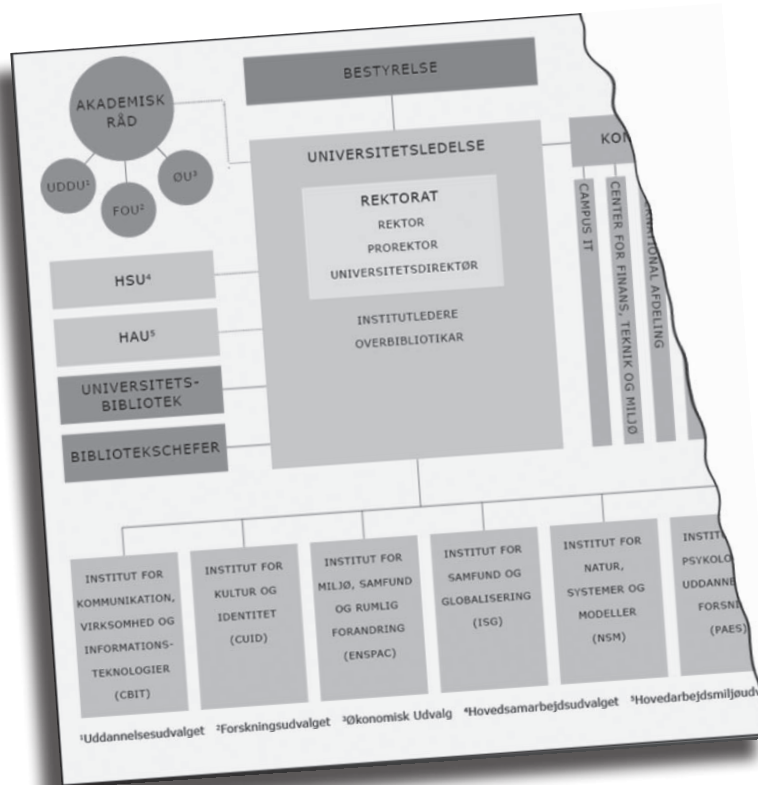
AKADEMISK RÅD

UDDU¹

FOU²

ØU³

BESTYRELSE

UNIVERSITETSLEDELSE

REKTORAT

REKTOR

PROREKTOR

UNIVERSITETSDIREKTØR

INSTITUTLEDERE

OVERBIBLIOTIKAR

KO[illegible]

CAMPUS IT

CENTER FOR FINANS, TEKNIK OG MILJØ

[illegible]TIONAL AFDELING

HSU⁴

HAU⁵

UNIVERSITETS-BIBLIOTEK

BIBLIOTEKSCHEFER

INSTITUT FOR KOMMUNIKATION, VIRKSOMHED OG INFORMATIONS-TEKNOLOGIER (CBIT)

INSTITUT FOR KULTUR OG IDENTITET (CUID)

INSTITUT FOR MILJØ, SAMFUND OG RUMLIG FORANDRING (ENSPAC)

INSTITUT FOR SAMFUND OG GLOBALISERING (ISG)

INSTITUT FOR NATUR, SYSTEMER OG MODELLER (NSM)

INSTIT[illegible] PSYKOLO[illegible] UDDANNE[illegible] FORSKN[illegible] (PAES)

¹Uddannelsesudvalget ²Forskningsudvalget ³Økonomisk Udvalg ⁴Hovedsamarbejdsudvalget ⁵Hovedarbejdsmiljøudv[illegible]